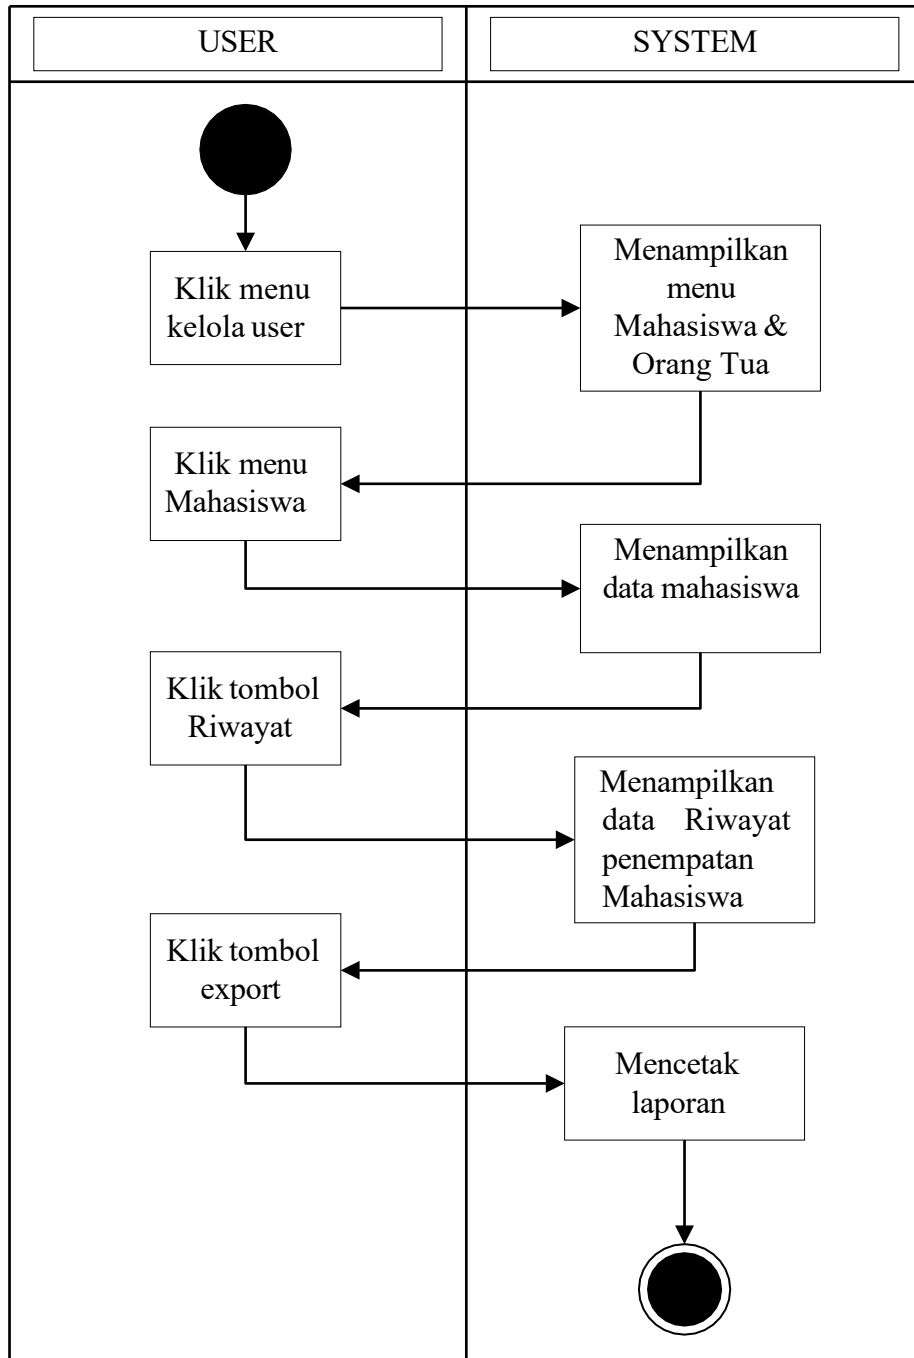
USER

SYSTEM

Klik menu kelola user

Menampilkan menu Mahasiswa & Orang Tua

Klik menu Mahasiswa

Menampilkan data mahasiswa

Klik tombol Riwayat

Menampilkan data Riwayat penempatan Mahasiswa

Klik tombol export

Mencetak laporan